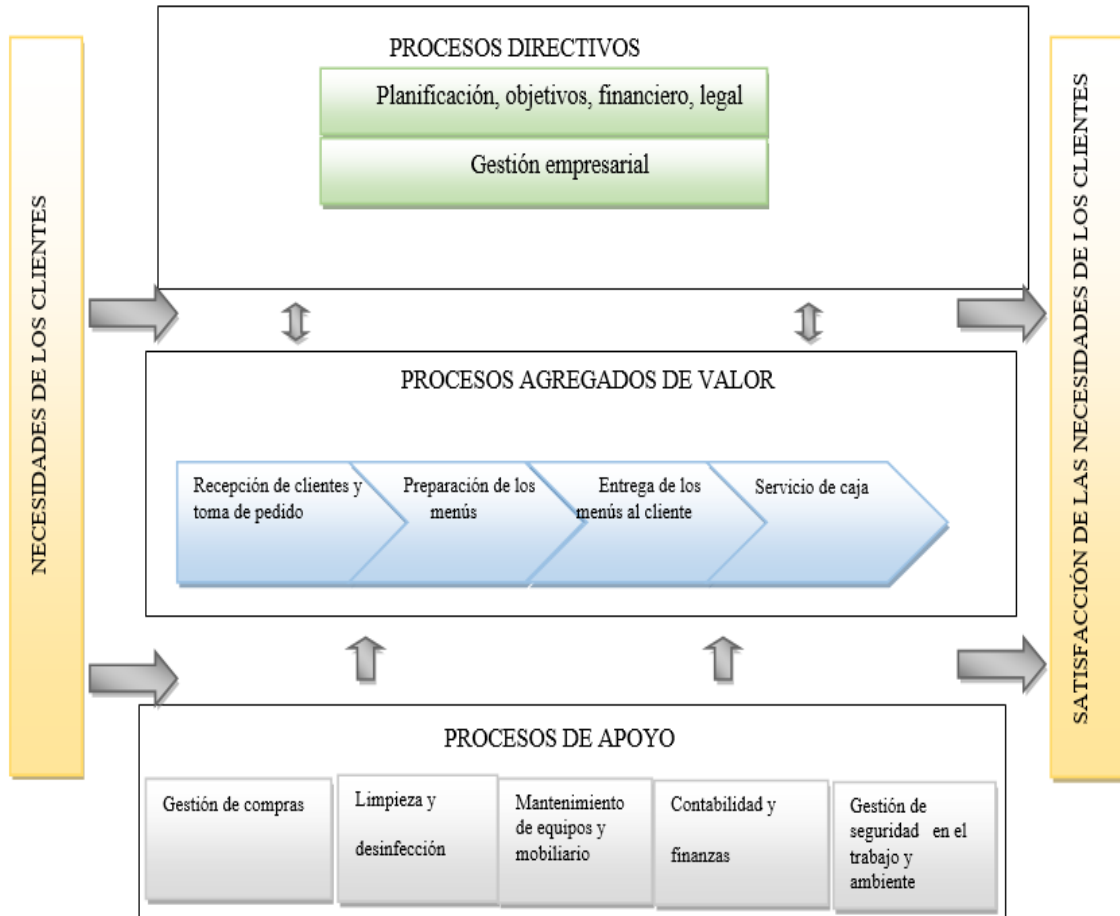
NECESIDADES DE LOS CLIENTES

PROCESOS DIRECTIVOS

Planificación, objetivos, financiero, legal

Gestión empresarial

PROCESOS AGREGADOS DE VALOR

Recepción de clientes y toma de pedido

Preparación de los menús

Entrega de los menús al cliente

Servicio de caja

PROCESOS DE APOYO

Gestión de compras

Limpieza y desinfección

Mantenimiento de equipos y mobiliario

Contabilidad y finanzas

Gestión de seguridad en el trabajo y ambiente

SATISFACCIÓN DE LAS NECESIDADES DE LOS CLIENTES